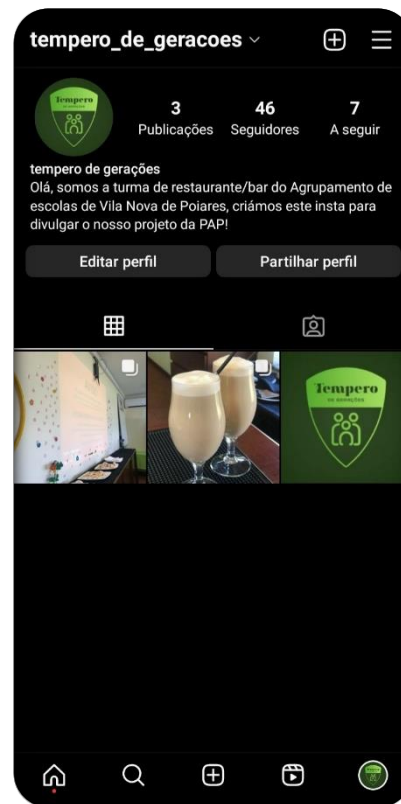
tempero_de_geracoes

Tempero

3 Publicações
46 Seguidores
7 A seguir

tempero de gerações
Olá, somos a turma de restaurante/bar do Agrupamento de escolas de Vila Nova de Poiares, criámos este insta para divulgar o nosso projeto da PAP!

Editar perfil
Partilhar perfil

Tempero
de gerações